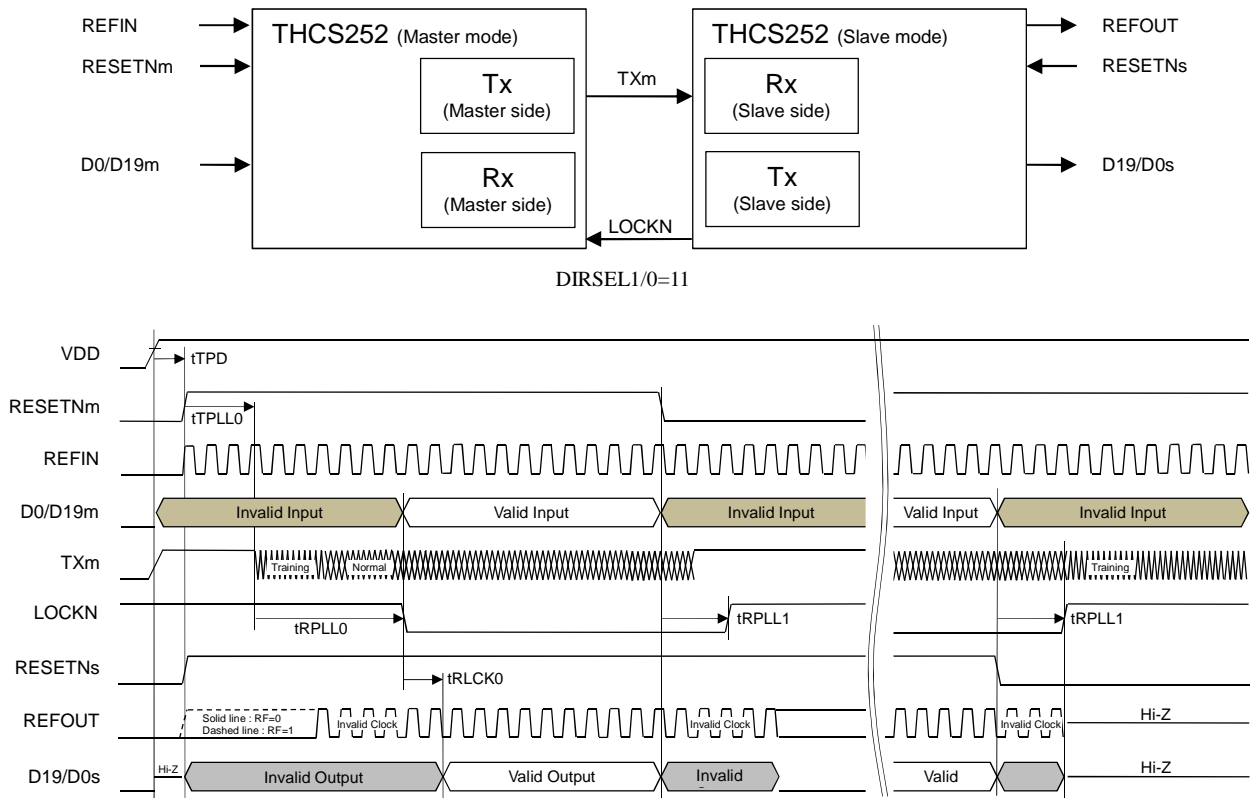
REFIN
RESETNm
D0/D19m
THCS252 (Master mode)
Tx
(Master side)
Rx
(Master side)
TXm
LOCKN
THCS252 (Slave mode)
Rx
(Slave side)
Tx
(Slave side)
REFOUT
RESETNs
D19/D0s

DIRSEL1/0=11

VDD
tTPD
RESETNm
tTPLL0
REFIN
D0/D19m
Invalid Input
Valid Input
Invalid Input
Valid Input
Invalid Input
TXm
Training
Normal
Training
LOCKN
tRPLL0
tRPLL1
tRPLL1
RESETNs
tRLCK0
REFOUT
Solid line : RF=0
Dashed line : RF=1
Invalid Clock
Invalid Clock
Invalid Clock
Hi-Z
D19/D0s
Hi-Z
Invalid Output
Valid Output
Invalid
Valid
Hi-Z